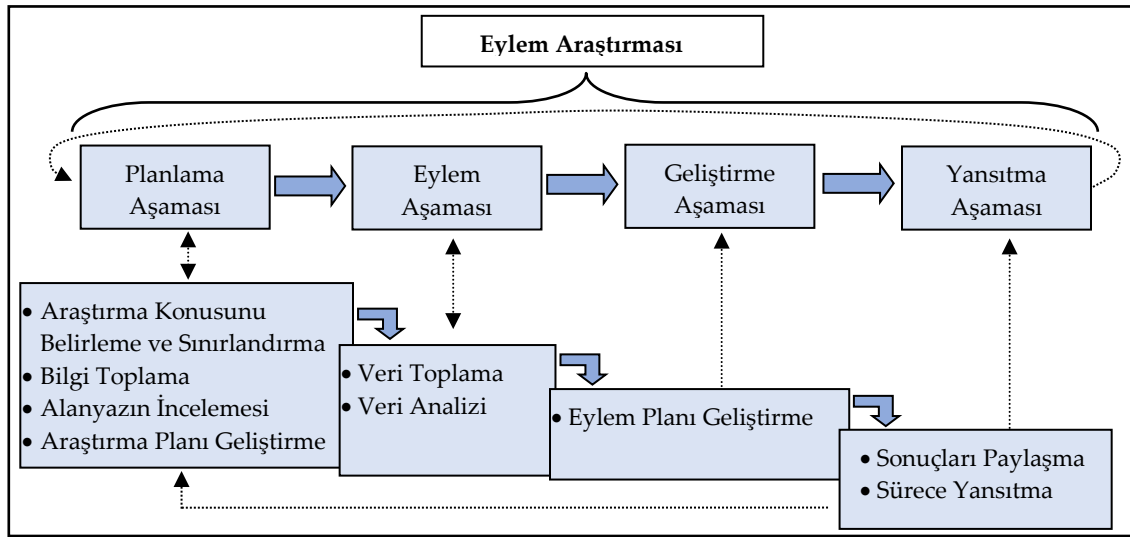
Eylem Araştırması

Planlama Aşaması

Eylem Aşaması

Geliştirme Aşaması

Yansıtma Aşaması

• Araştırma Konusunu Belirleme ve Sınırlandırma
• Bilgi Toplama
• Alanyazın İncelemesi
• Araştırma Planı Geliştirme

• Veri Toplama
• Veri Analizi

• Eylem Planı Geliştirme

• Sonuçları Paylaşma
• Sürece Yansıtma